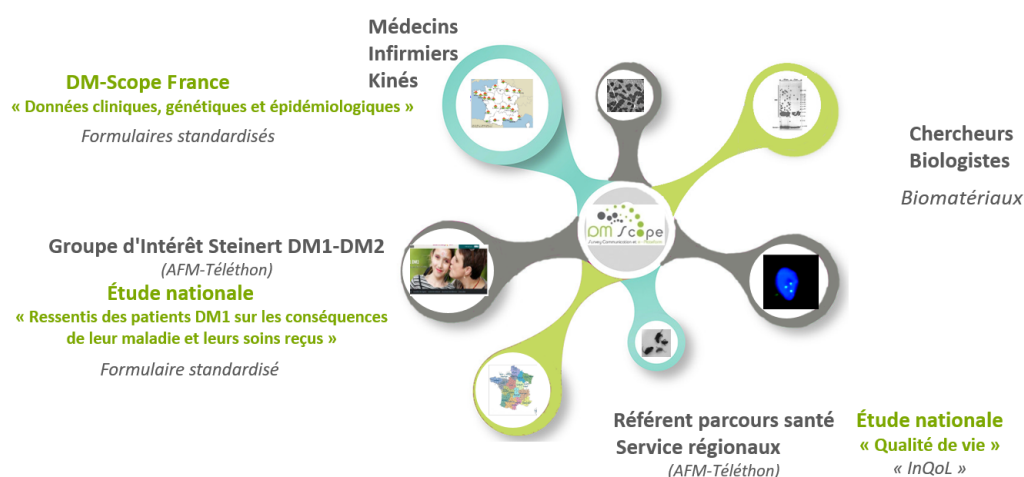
Médecins
Infirmiers
Kinés

DM-Scope France
« Données cliniques, génétiques et épidémiologiques »
Formulaires standardisés

Chercheurs
Biologistes
Biomatériaux

DM Scope

Groupe d'Intérêt Steinert DM1-DM2
(AFM-Téléthon)
Étude nationale
« Ressentis des patients DM1 sur les conséquences de leur maladie et leurs soins reçus »
Formulaire standardisé

Référent parcours santé
Service régionaux
(AFM-Téléthon)

Étude nationale
« Qualité de vie »
« InQoL »